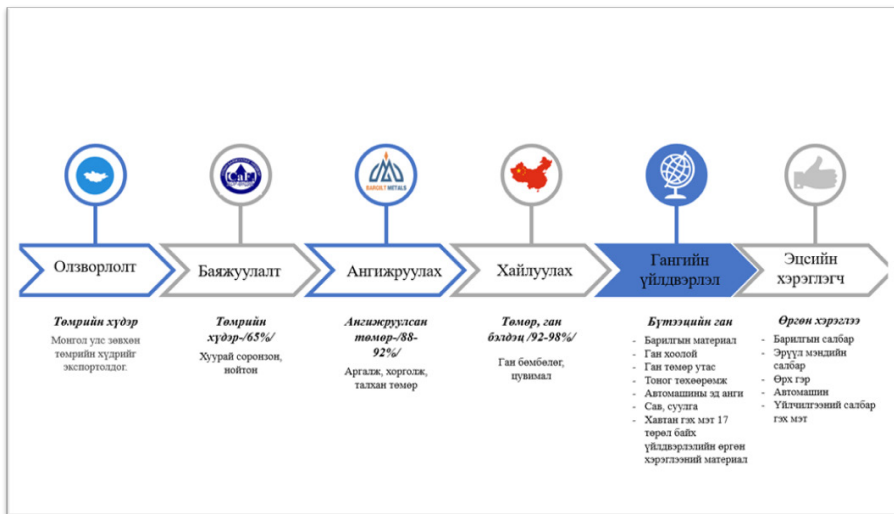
CaF

BARUUT METALS

Олзворлолт

Баяжуулалт

Ангижруулах

Хайлуулах

Гангийн үйлдвэрлэл

Эцсийн хэрэглэгч

*Төмрийн хүдэр*

Монгол улс зөвхөн төмрийн хүдрийг экспортолдог.

*Төмрийн хүдэр-/65%/*

Хуурай соронзон, нойтон

*Ангижруулсан төмөр-/88-92%/*

Аргалж, хорголж, талхан төмөр

*Төмөр, ган бэлдэц /92-98%/*

Ган бөмбөлөг, цувимал

*Бүтээцийн ган*

- Барилгын материал
- Ган хоолой
- Ган төмөр утас
- Тоног төхөөрөмж
- Автомашины эд анги
- Сав, суулга
- Хавтан гэх мэт 17 төрөл байх үйлдвэрлэлийн өргөн хэрэглээний материал

*Өргөн хэрэглээ*

- Барилгын салбар
- Эрүүл мэндийн салбар
- Өрх гэр
- Автомашин
- Үйлчилгээний салбар гэх мэт